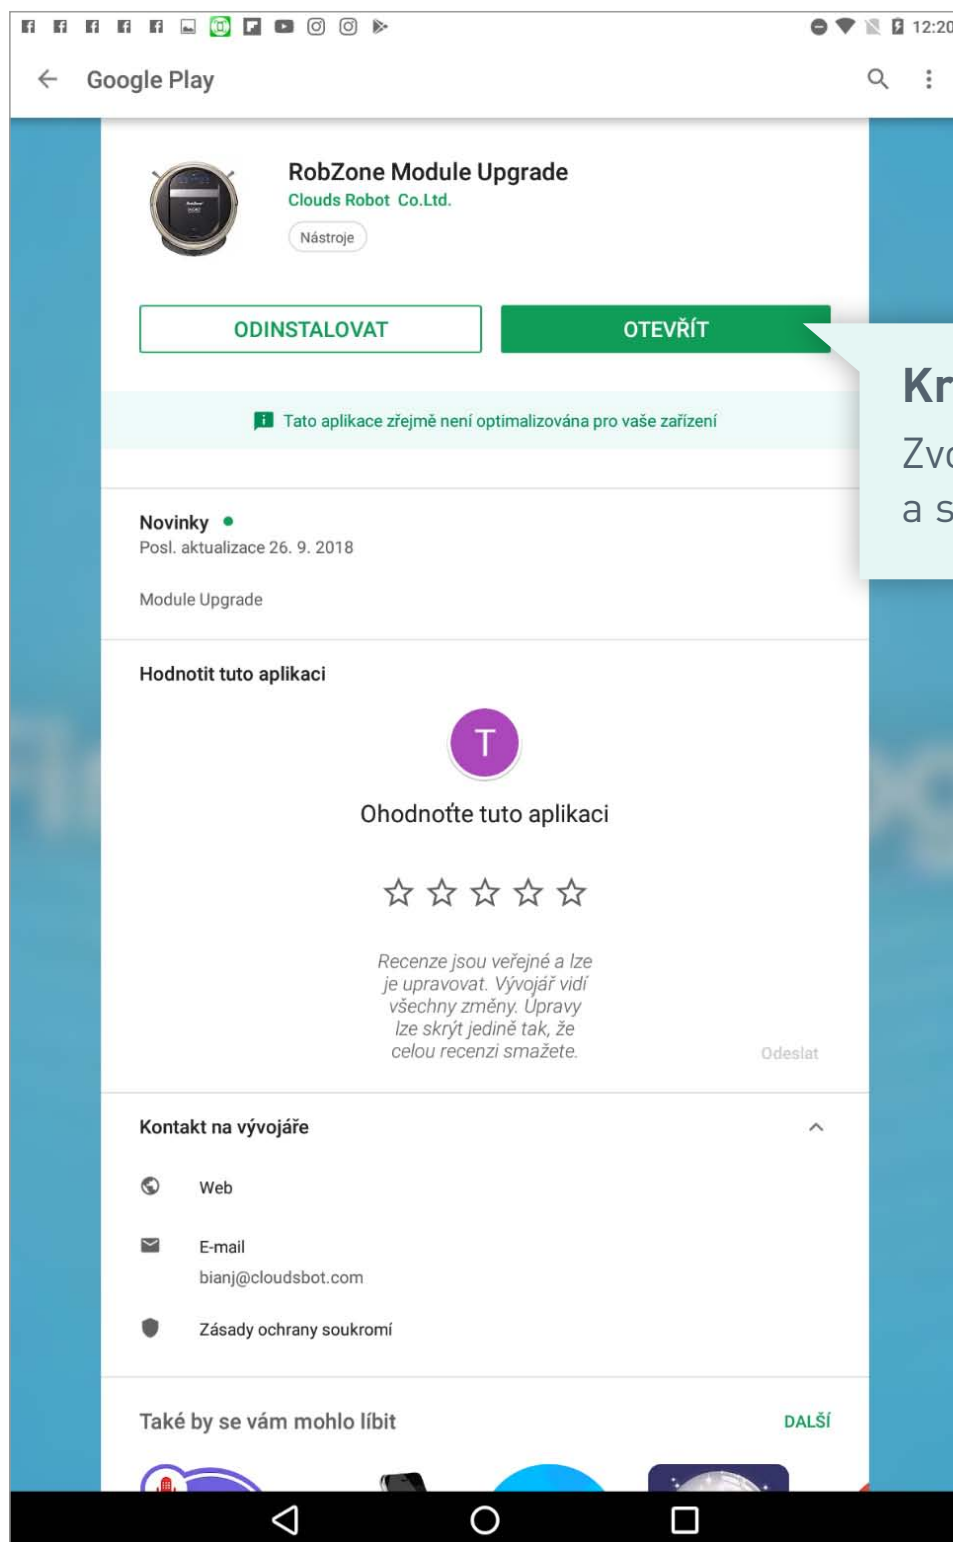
12:20

Google Play

RobZone Module Upgrade
Clouds Robot Co.Ltd.
Nástroje

ODINSTALOVAT
OTEVŘÍT

Kr
Zv
a s

Tato aplikace zřejmě není optimalizována pro vaše zařízení

Novinky
Posl. aktualizace 26. 9. 2018

Module Upgrade

Hodnotit tuto aplikaci

T

Ohodnoťte tuto aplikaci

Recenze jsou veřejné a lze je upravovat. Vývojář vidí všechny změny. Upravy lze skrýt jedině tak, že celou recenzi smažete.

Odeslat

Kontakt na vývojáře

Web

E-mail
bianj@cloudsbot.com

Zásady ochrany soukromí

Také by se vám mohlo líbit
DALŠÍ